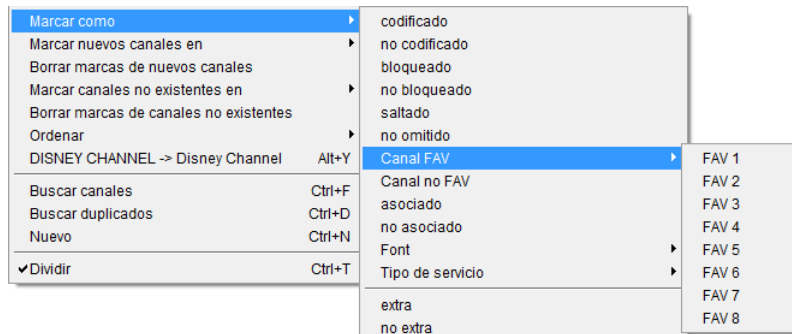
Marcar como
Marcar nuevos canales en
Borrar marcas de nuevos canales
Marcar canales no existentes en
Borrar marcas de canales no existentes
Ordenar
DISNEY CHANNEL -> Disney Channel Alt+Y
Buscar canales Ctrl+F
Buscar duplicados Ctrl+D
Nuevo Ctrl+N
✔Dividir Ctrl+T

codificado
no codificado
bloqueado
no bloqueado
saltado
no omitido
Canal FAV
Canal no FAV
asociado
no asociado
Font
Tipo de servicio
extra
no extra

FAV 1
FAV 2
FAV 3
FAV 4
FAV 5
FAV 6
FAV 7
FAV 8